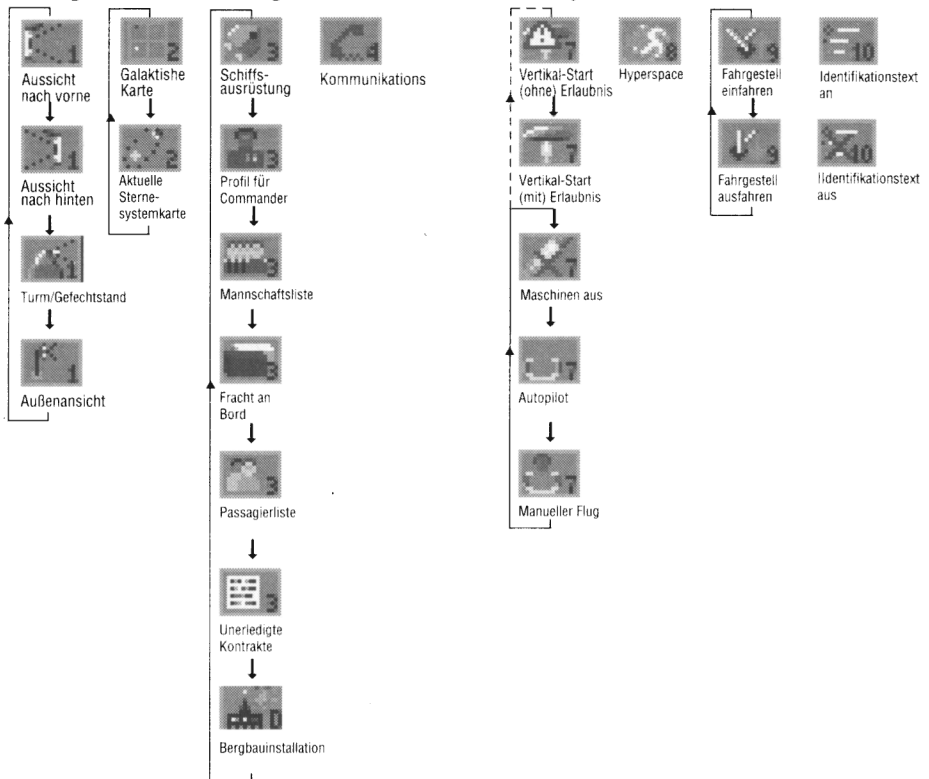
1
Aussicht nach vorne

1
Aussicht nach hinten

1
Turm/Gefechtstand

1
Außenansicht

2
Galaktishe Karte

2
Aktuelle Sternesystemkarte

3
Schiffsausrüstung

3
Profil für Commander

3
Mannschaftsliste

3
Fracht an Bord

3
Passagierliste

3
Unerledigte Kontrakte

0
Bergbauinstallation

4
Kommunikations

7
Vertikal-Start (ohne) Erlaubnis

7
Vertikal-Start (mit) Erlaubnis

7
Maschinen aus

7
Autopilot

7
Manueller Flug

8
Hyperspace

9
Fahrgestell einfahren

9
Fahrgestell ausfahren

10
Identifikationstext an

10
Identifikationstext aus